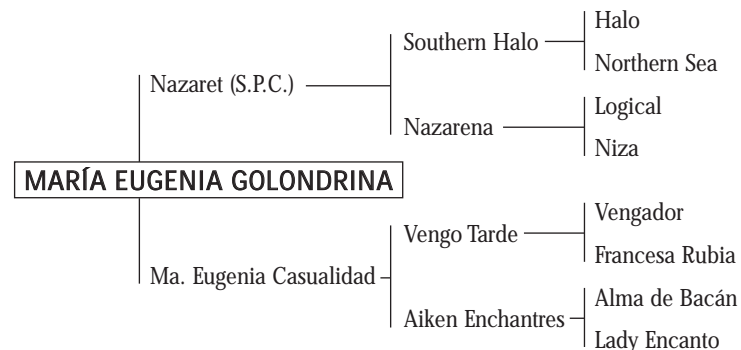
MARÍA EUGENIA GOLONDRINA

Nazaret (S.P.C.)

Southern Halo

Halo

Northern Sea

Nazarena

Logical

Niza

Ma. Eugenia Casualidad

Vengo Tarde

Vengador

Francesa Rubia

Aiken Enchantres

Alma de Bacán

Lady Encanto